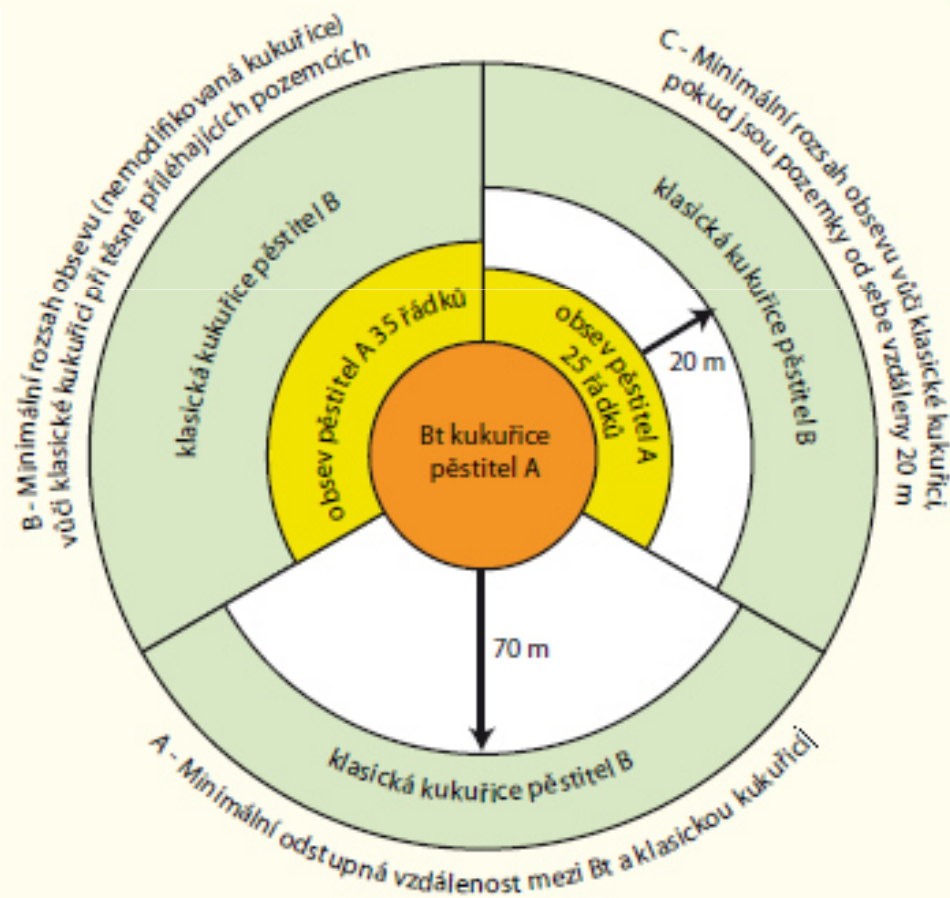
B - Minimální rozsah obsevu (nemodifikovaná kukuřice) vůči klasické kukuřici při těsně přiléhajících pozemcích

C - Minimální rozsah obsevu vůči klasické kukuřici, pokud jsou pozemky od sebe vzdáleny 20 m

klasická kukuřice pěstitel B

obsev pěstitel A 35 řádků

Bt kukuřice pěstitel A

obsev pěstitel A 25 řádků

klasická kukuřice pěstitel B

20 m

70 m

klasická kukuřice pěstitel B

A - Minimální odstupná vzdálenost mezi Bt a klasickou kukuřicí